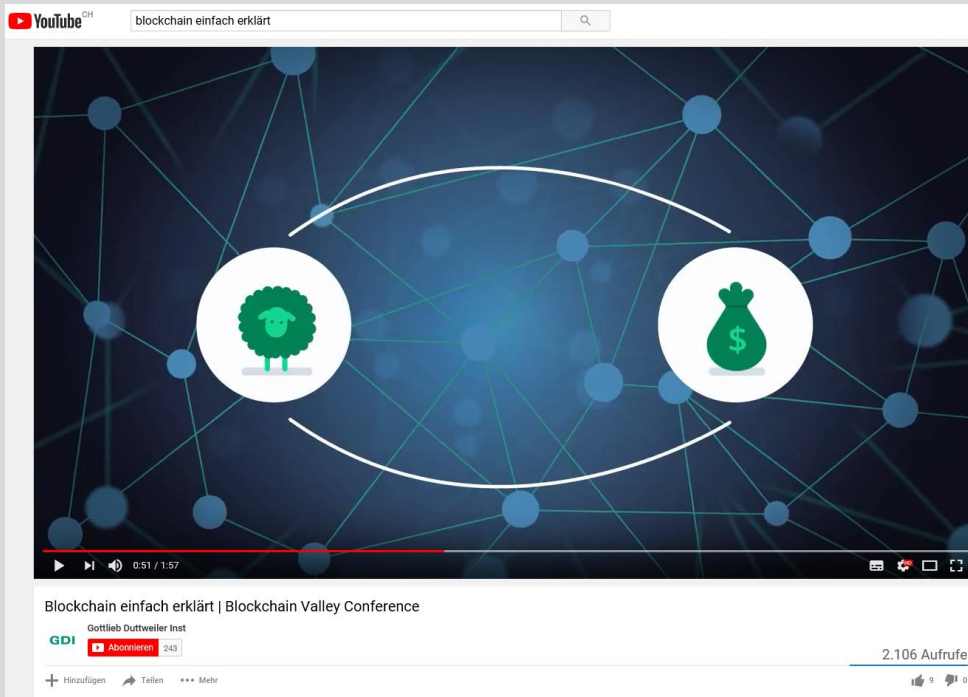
YouTube CH

blockchain einfach erklärt

$

0:51 / 1:57

Blockchain einfach erklärt | Blockchain Valley Conference

GDI

Gottlieb Duttweiler Inst

Abonnieren 243

2.106 Aufrufe

Hinzufügen Teilen ••• Mehr

9 0